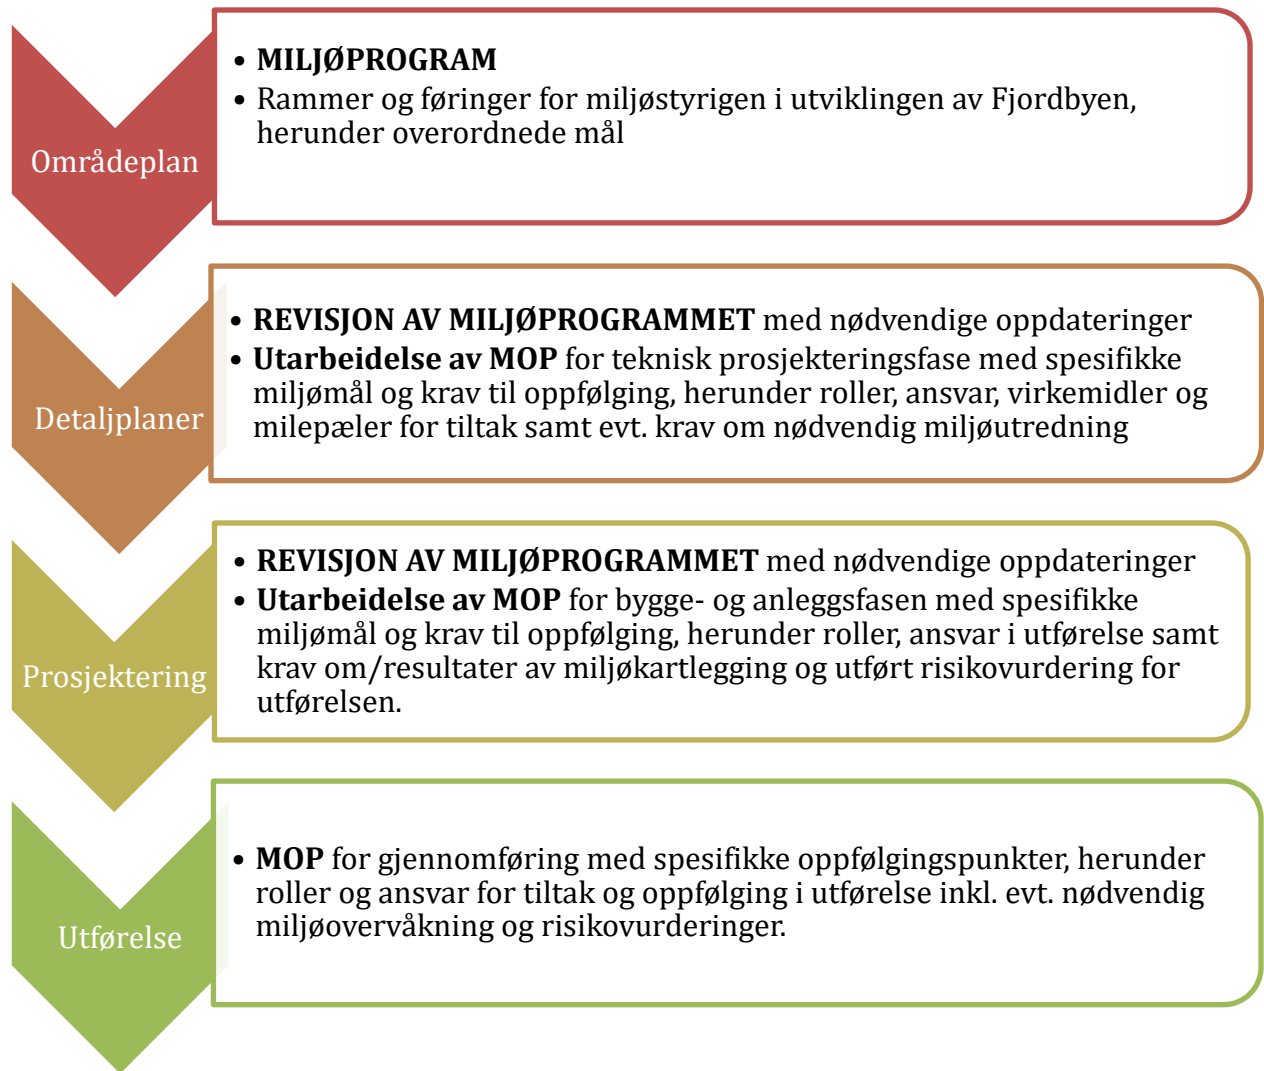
Områdeplan

- MILJØPROGRAM
- Rammer og føringer for miljøstyrigen i utviklingen av Fjordbyen, herunder overordnede mål

Detaljplaner

- REVISJON AV MILJØPROGRAMMET med nødvendige oppdateringer
- Utarbeidelse av MOP for teknisk prosjekteringsfase med spesifikke miljømål og krav til oppfølging, herunder roller, ansvar, virkemidler og milepæler for tiltak samt evt. krav om nødvendig miljøutredning

Prosjektering

- REVISJON AV MILJØPROGRAMMET med nødvendige oppdateringer
- Utarbeidelse av MOP for bygge- og anleggsfasen med spesifikke miljømål og krav til oppfølging, herunder roller, ansvar i utførelse samt krav om/resultater av miljøkartlegging og utført risikovurdering for utførelsen.

Utførelse

- MOP for gjennomføring med spesifikke oppfølgingspunkter, herunder roller og ansvar for tiltak og oppfølging i utførelse inkl. evt. nødvendig miljøovervåkning og risikovurderinger.